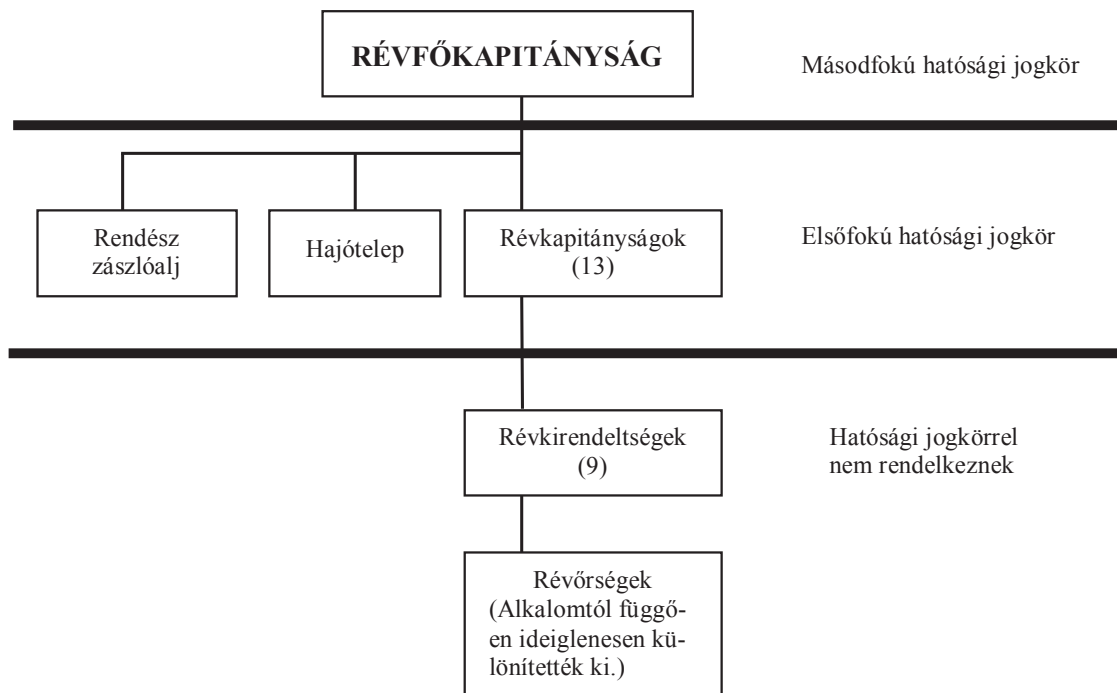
RÉVFŐKAPITÁNYSÁG

Másodfokú hatósági jogkör

Rendész zászlóalj

Hajótelep

Révkapitányságok (13)

Elsőfokú hatósági jogkör

Révkirendeltségek (9)

Hatósági jogkörrel nem rendelkeznek

Révőrségek (Alkalomtól függően ideiglenesen különítették ki.)